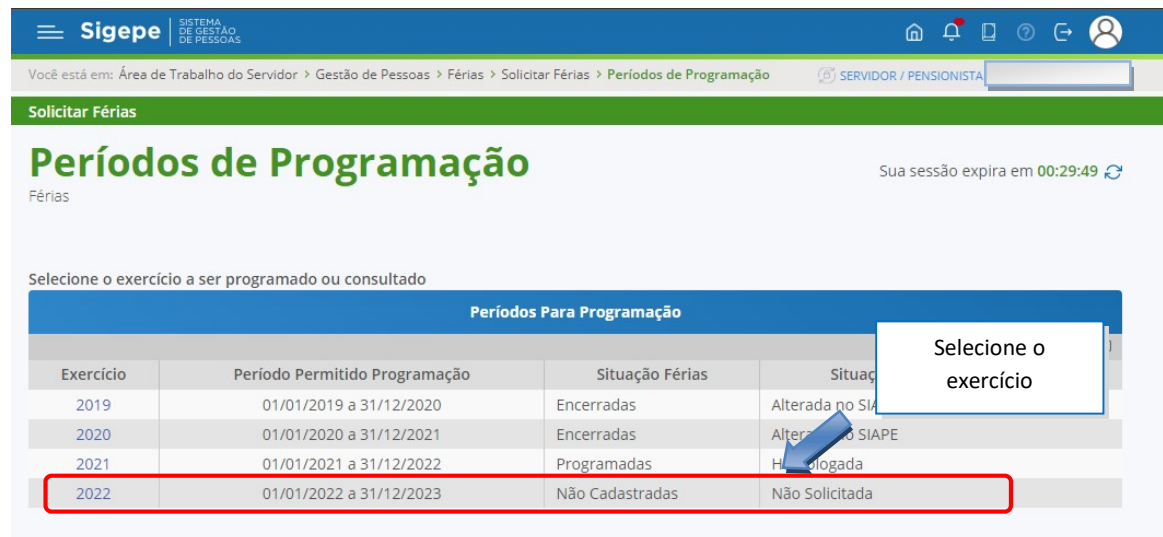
Sigepe | SISTEMA DE GESTÃO DE PESSOAS

Você está em: Área de Trabalho do Servidor › Gestão de Pessoas › Férias › Solicitar Férias › Períodos de Programação

SERVIDOR / PENSIONISTA

Solicitar Férias

Períodos de Programação

Férias

Sua sessão expira em 00:29:49

Selecione o exercício a ser programado ou consultado

Períodos Para Programação

Selecione o exercício

| Exercício | Período Permitido Programação | Situação Férias | Situaç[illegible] |
|---|---|---|---|
| 2019 | 01/01/2019 a 31/12/2020 | Encerradas | Alterada no SIA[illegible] |
| 2020 | 01/01/2020 a 31/12/2021 | Encerradas | Altera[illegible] SIAPE |
| 2021 | 01/01/2021 a 31/12/2022 | Programadas | H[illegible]ologada |
| 2022 | 01/01/2022 a 31/12/2023 | Não Cadastradas | Não Solicitada |